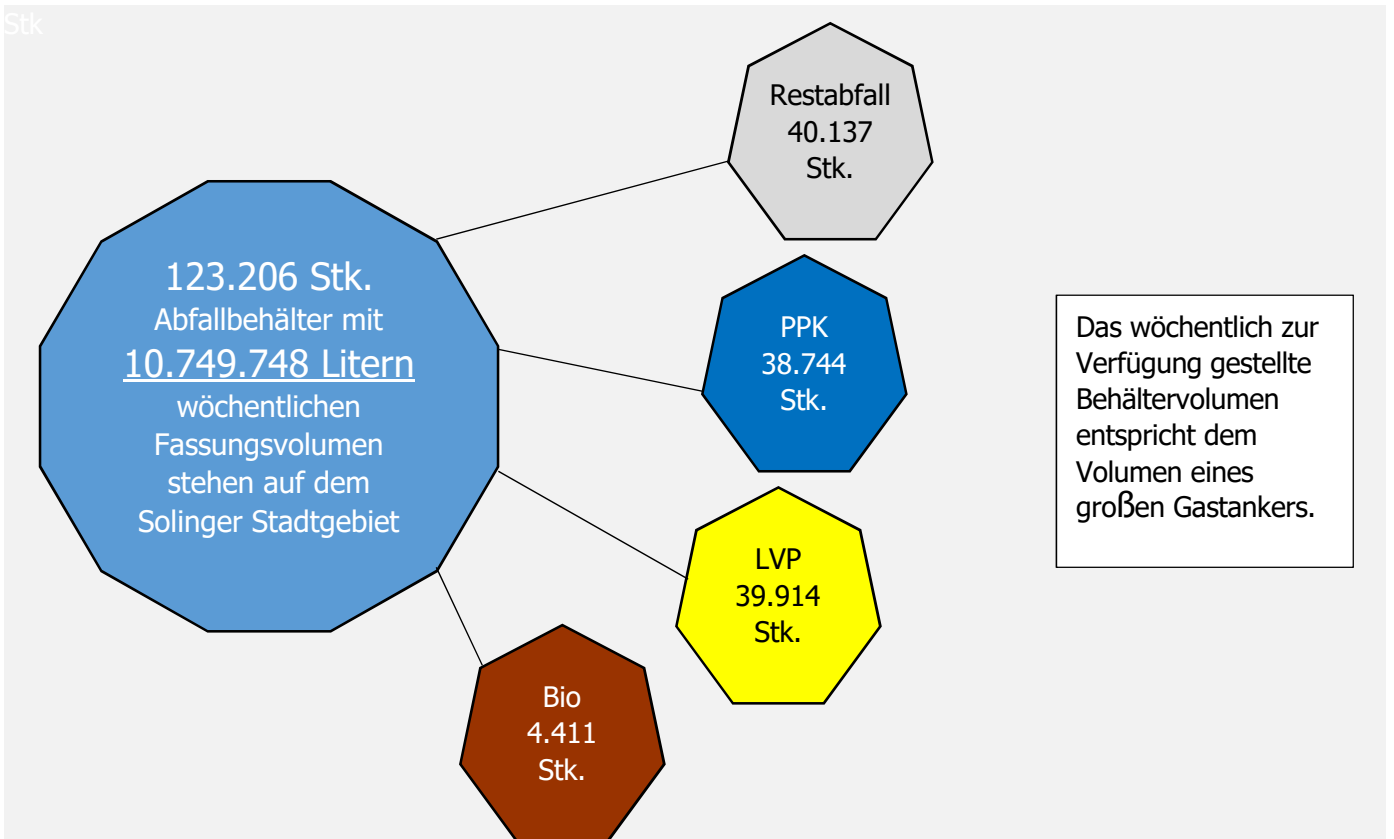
Stk

123.206 Stk.
Abfallbehälter mit
10.749.748 Litern
wöchentlichen
Fassungsvolumen
stehen auf dem
Solinger Stadtgebiet

Restabfall
40.137
Stk.

PPK
38.744
Stk.

LVP
39.914
Stk.

Bio
4.411
Stk.

Das wöchentlich zur Verfügung gestellte Behältervolumen entspricht dem Volumen eines groβen Gastankers.